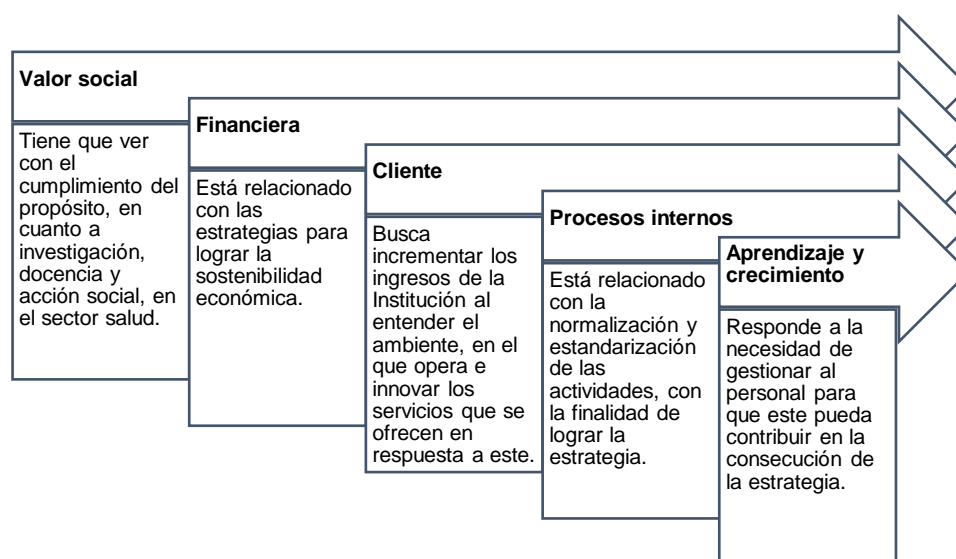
Valor social

Tiene que ver con el cumplimiento del propósito, en cuanto a investigación, docencia y acción social, en el sector salud.

Financiera

Está relacionado con las estrategias para lograr la sostenibilidad económica.

Cliente

Busca incrementar los ingresos de la Institución al entender el ambiente, en el que opera e innovar los servicios que se ofrecen en respuesta a este.

Procesos internos

Está relacionado con la normalización y estandarización de las actividades, con la finalidad de lograr la estrategia.

Aprendizaje y crecimiento

Responde a la necesidad de gestionar al personal para que este pueda contribuir en la consecución de la estrategia.